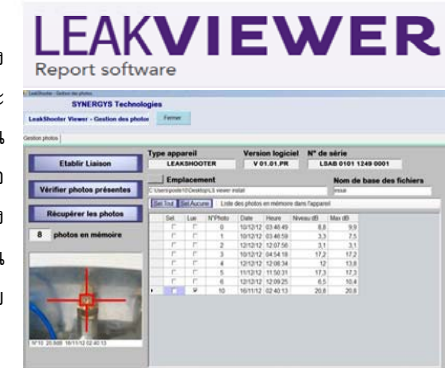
LEAKVIEWER
Report software

LeakShooter - Gestion des photos

SYNERGYS Technologies

LeakShooter Viewer - Gestion des photos

Fermer

Gestion photos

Etablir Liaison

Vérifier photos présentes

Récupérer les photos

8 photos en mémoire

N°10 20.8dB 16/11/12 02:40:13

Type appareil
LEAKSHOOTER

Version logiciel
V 01.01.PR

N° de série
LSAB 0101 1249 0001

Emplacement
C:\Users\poste10\Desktop\LS viewer install

Nom de base des fichiers
essai

Sel Tout
Sel Aucune
Liste des photos en mémoire dans l'appareil

| Sel | Lue | N°Photo | Date | Heure | Niveau dB | Max dB |
|---|---|---|---|---|---|---|
| | | 0 | 10/12/12 | 03:46:49 | 8,8 | 9,9 |
| | | 1 | 10/12/12 | 03:46:59 | 3,3 | 7,5 |
| | | 2 | 10/12/12 | 12:07:56 | 3,1 | 3,1 |
| | | 3 | 10/12/12 | 04:54:18 | 17,2 | 17,2 |
| | | 4 | 12/12/12 | 12:06:34 | 12 | 13,8 |
| | | 5 | 11/12/12 | 11:50:31 | 17,3 | 17,3 |
| | | 6 | 12/12/12 | 12:09:25 | 6,5 | 10,4 |
| | ✓ | 10 | 16/11/12 | 02:40:13 | 20,8 | 20,8 |